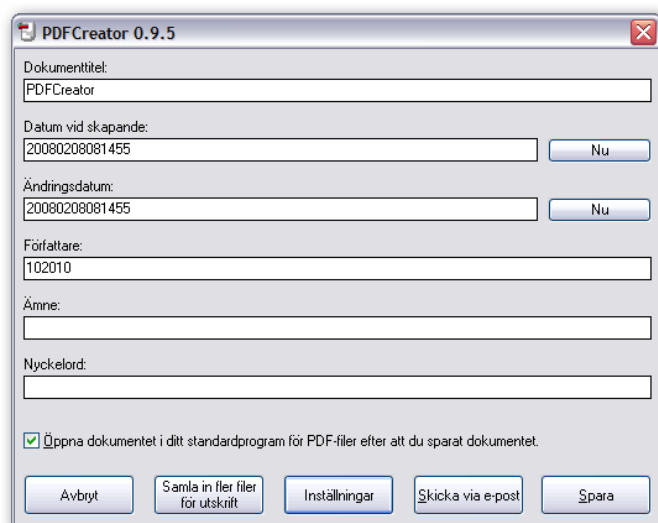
PDFCreator 0.9.5

Dokumenttitel:
PDFCreator

Datum vid skapande:
20080208081455
Nu

Ändringsdatum:
20080208081455
Nu

Författare:
102010

Ämne:

Nyckelord:

Öppna dokumentet i ditt standardprogram för PDF-filer efter att du sparat dokumentet.

Avbryt
Samla in fler filer för utskrift
Inställningar
Skicka via e-post
Spara